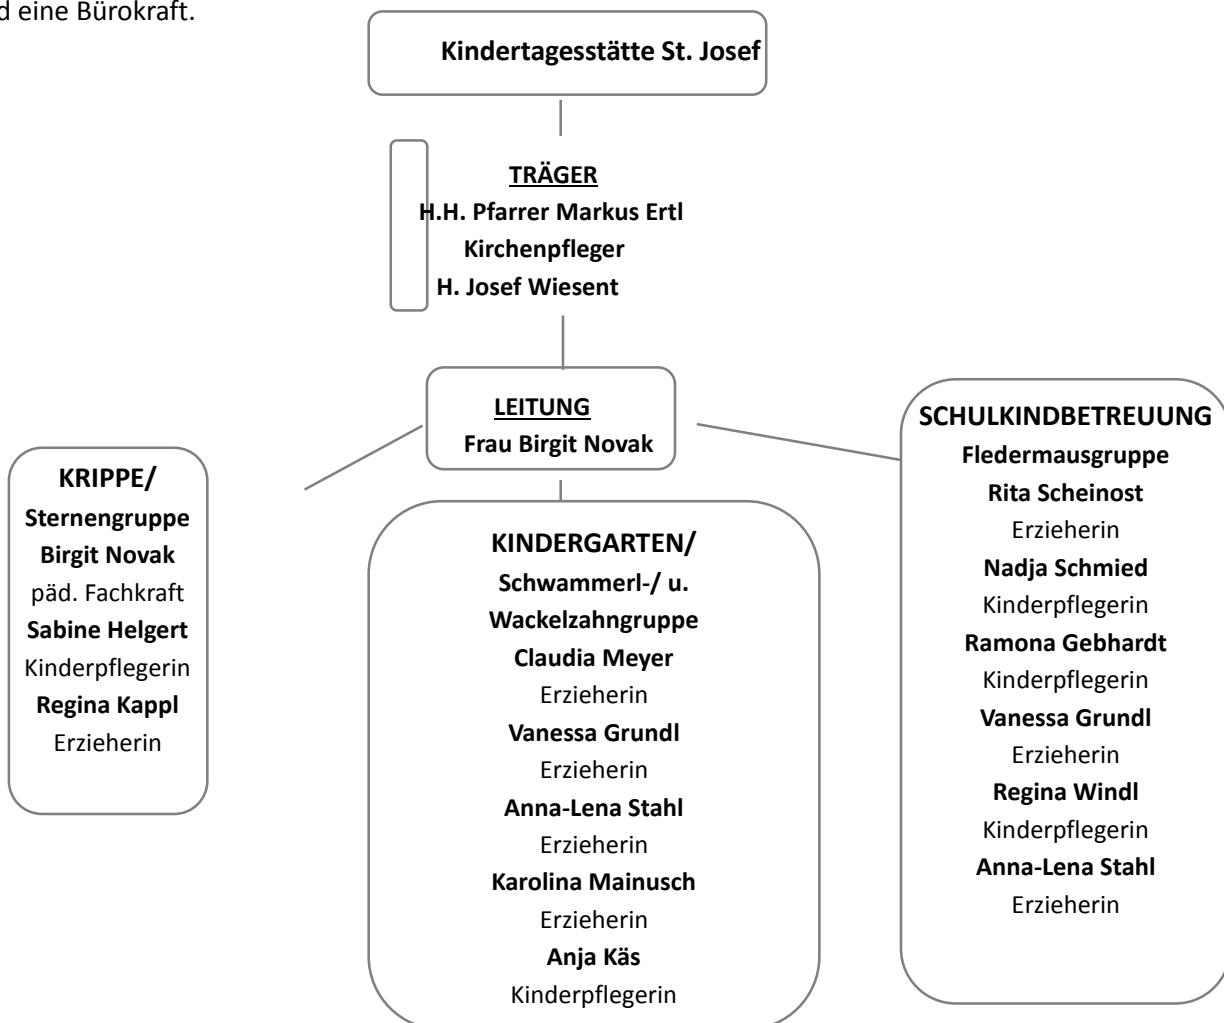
d eine Bürokraft.

Kindertagesstätte St. Josef

TRÄGER
H.H. Pfarrer Markus Ertl
Kirchenpfleger
H. Josef Wiesent

LEITUNG
Frau Birgit Novak

KRIPPE/
Sternengruppe
Birgit Novak
päd. Fachkraft
Sabine Helgert
Kinderpflegerin
Regina Kappl
Erzieherin

KINDERGARTEN/
Schwammerl-/ u.
Wackelzahngruppe
Claudia Meyer
Erzieherin
Vanessa Grundl
Erzieherin
Anna-Lena Stahl
Erzieherin
Karolina Mainusch
Erzieherin
Anja Käs
Kinderpflegerin

SCHULKINDBETREUUNG
Fledermausgruppe
Rita Scheinost
Erzieherin
Nadja Schmied
Kinderpflegerin
Ramona Gebhardt
Kinderpflegerin
Vanessa Grundl
Erzieherin
Regina Windl
Kinderpflegerin
Anna-Lena Stahl
Erzieherin